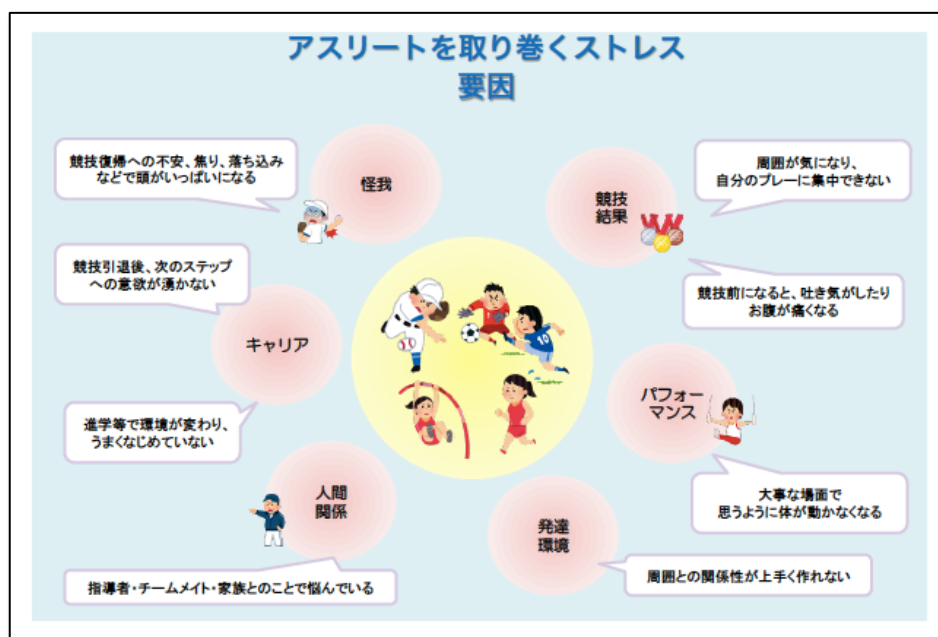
アスリートを取り巻くストレス
要因

競技復帰への不安、焦り、落ち込みなどで頭がいっぱいになる

怪我

周囲が気になり、自分のプレーに集中できない

競技結果

競技引退後、次のステップへの意欲が湧かない

キャリア

競技前になると、吐き気がしたりお腹が痛くなる

パフォーマンス

進学等で環境が変わり、うまくなじめていない

人間関係

大事な場面で思うように体が動かなくなる

発達環境

指導者・チームメイト・家族とのことで悩んでいる

周囲との関係性が上手く作れない